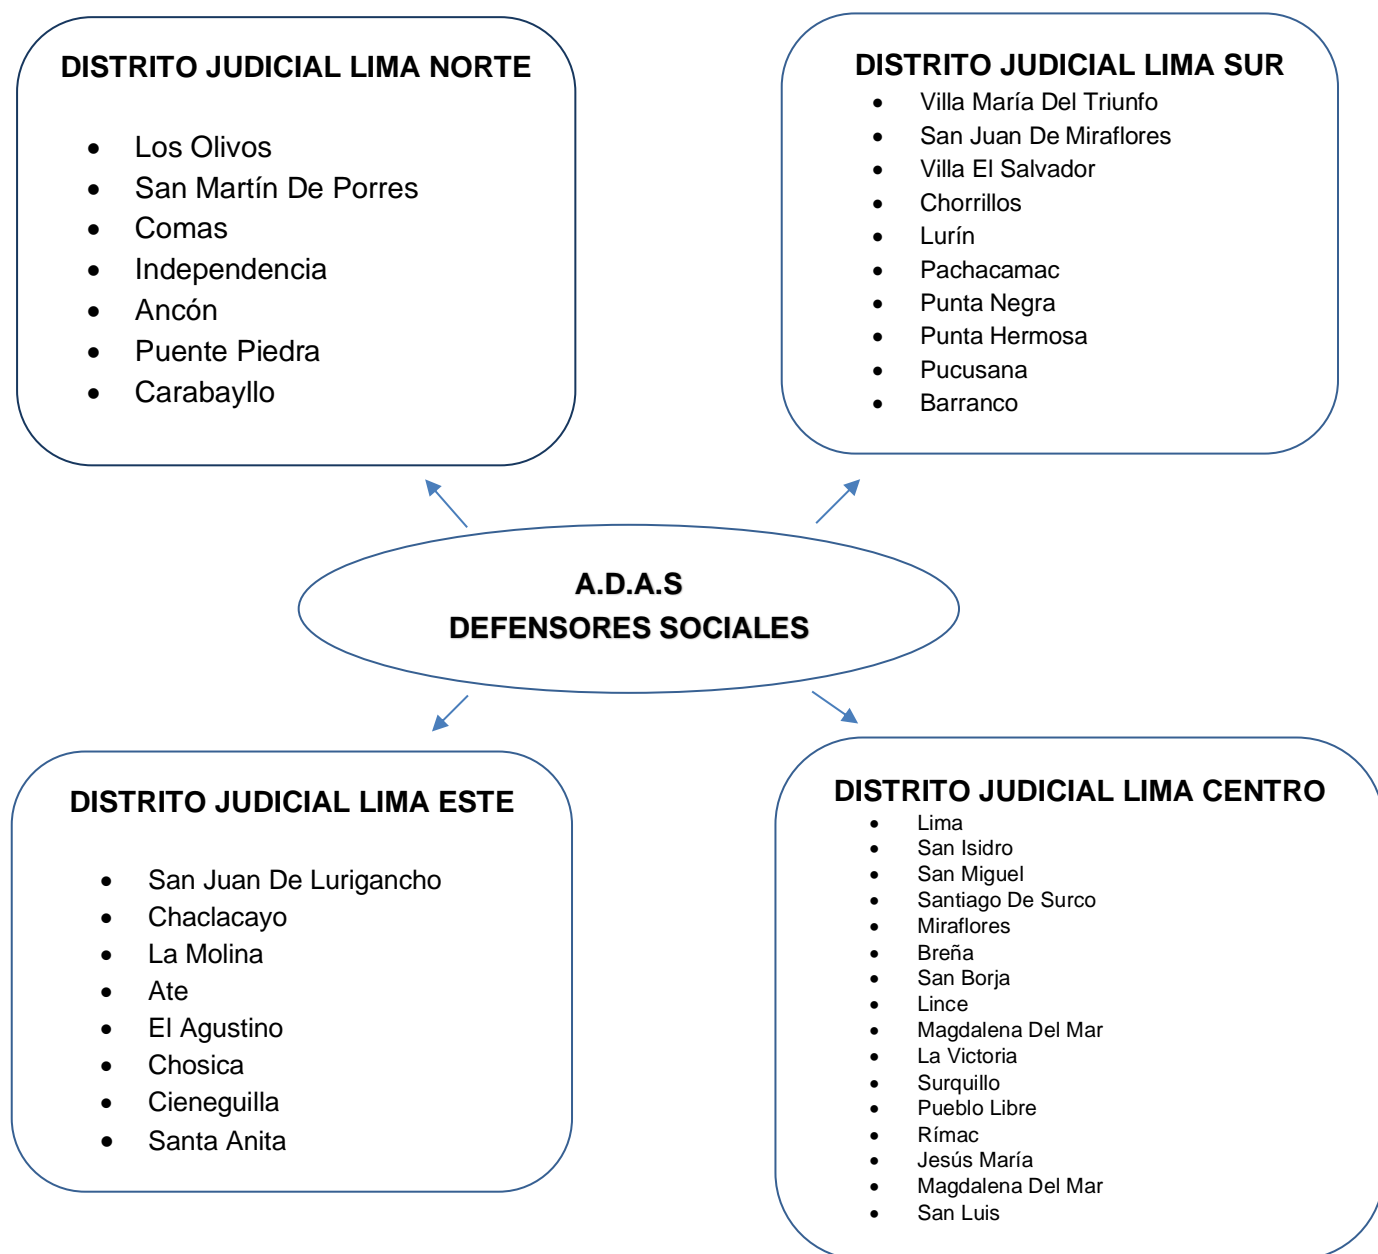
DISTRITO JUDICIAL LIMA NORTE

- Los Olivos
- San Martín De Porres
- Comas
- Independencia
- Ancón
- Puente Piedra
- Carabayllo

DISTRITO JUDICIAL LIMA SUR

- Villa María Del Triunfo
- San Juan De Miraflores
- Villa El Salvador
- Chorrillos
- Lurín
- Pachacamac
- Punta Negra
- Punta Hermosa
- Pucusana
- Barranco

A.D.A.S
DEFENSORES SOCIALES

DISTRITO JUDICIAL LIMA ESTE

- San Juan De Lurigancho
- Chaclacayo
- La Molina
- Ate
- El Agustino
- Chosica
- Cieneguilla
- Santa Anita

DISTRITO JUDICIAL LIMA CENTRO

- Lima
- San Isidro
- San Miguel
- Santiago De Surco
- Miraflores
- Breña
- San Borja
- Lince
- Magdalena Del Mar
- La Victoria
- Surquillo
- Pueblo Libre
- Rímac
- Jesús María
- Magdalena Del Mar
- San Luis